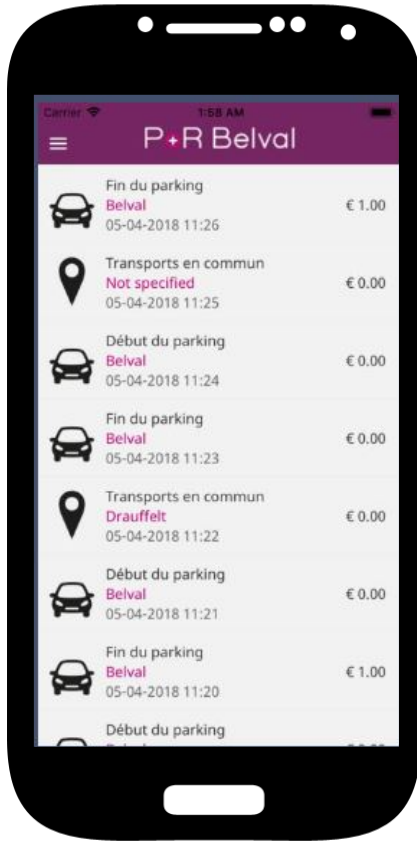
Carrier
1:58 AM
P+R Belval

Fin du parking
Belval
05-04-2018 11:26
€ 1.00

Transports en commun
Not specified
05-04-2018 11:25
€ 0.00

Début du parking
Belval
05-04-2018 11:24
€ 0.00

Fin du parking
Belval
05-04-2018 11:23
€ 0.00

Transports en commun
Drauffelt
05-04-2018 11:22
€ 0.00

Début du parking
Belval
05-04-2018 11:21
€ 0.00

Fin du parking
Belval
05-04-2018 11:20
€ 1.00

Début du parking
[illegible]